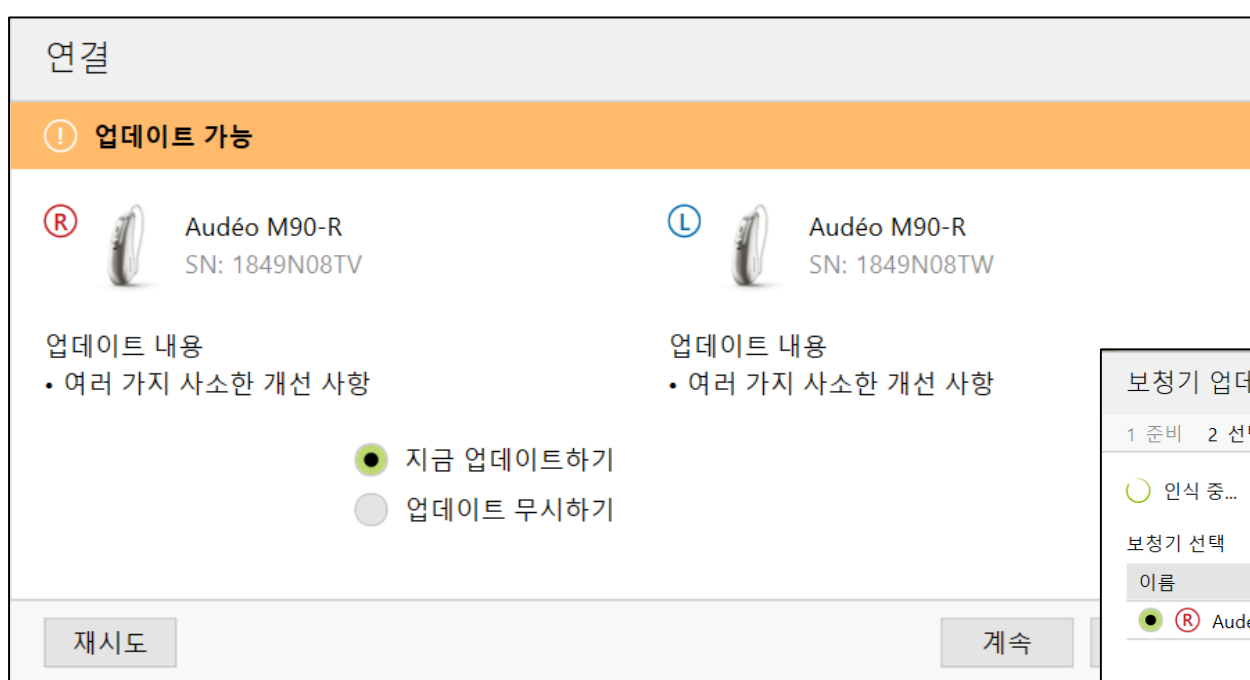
연결

! 업데이트 가능

R Audéo M90-R
SN: 1849N08TV

업데이트 내용
• 여러 가지 사소한 개선 사항

L Audéo M90-R
SN: 1849N08TW

업데이트 내용
• 여러 가지 사소한 개선 사항

지금 업데이트하기
업데이트 무시하기

재시도

계속

보청기 업데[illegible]

1 준비 2 선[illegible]

인식 중...

보청기 선택

이름

R Aude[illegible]